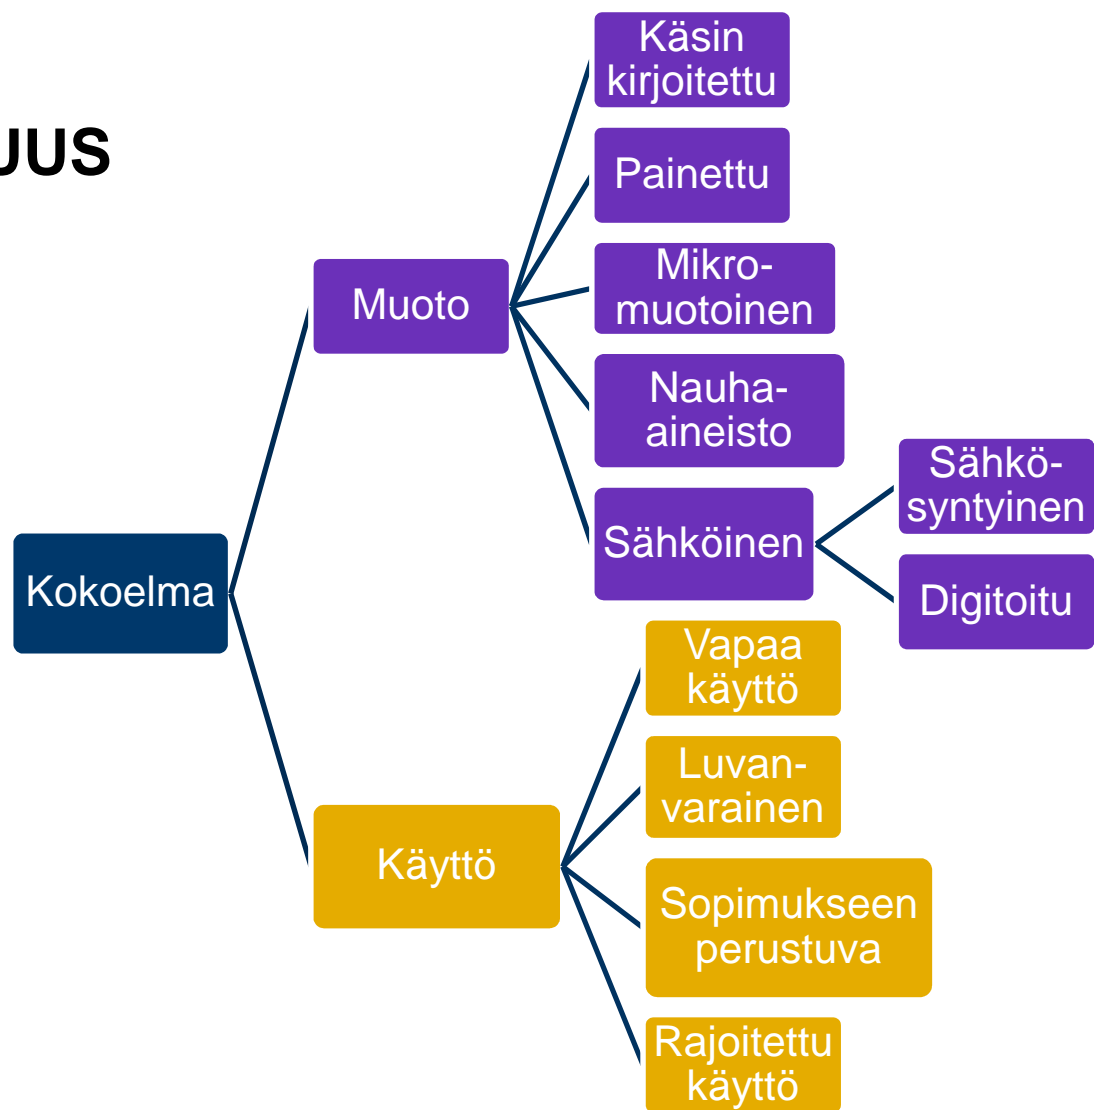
JUS

Kokoelma

Muoto

Käsin kirjoitettu

Painettu

Mikro-muotoinen

Nauha-aineisto

Sähköinen

Sähkö-syntyinen

Digitoitu

Käyttö

Vapaa käyttö

Luvan-varainen

Sopimukseen perustuva

Rajoitettu käyttö